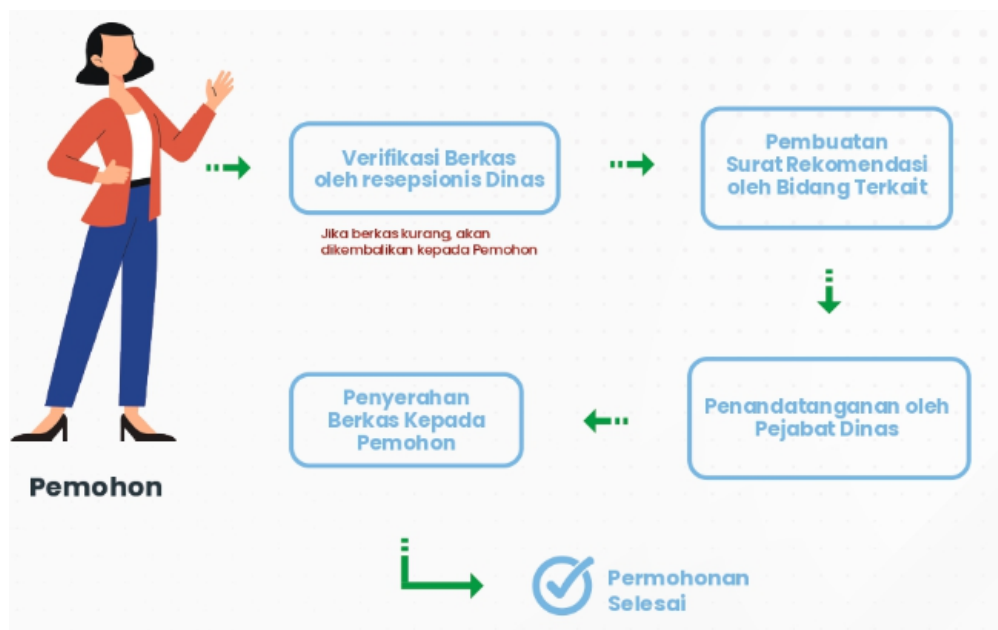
Verifikasi Berkas oleh resepsionis Dinas

Jika berkas kurang, akan dikembalikan kepada Pemohon

Pembuatan Surat Rekomendasi oleh Bidang Terkait

Penandatanganan oleh Pejabat Dinas

Penyerahan Berkas Kepada Pemohon

Pemohon

Permohonan Selesai